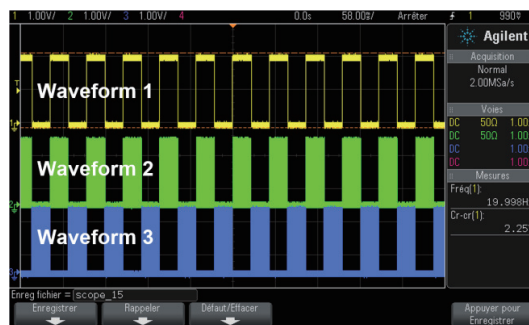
1 1.00V/ 2 1.00V/ 3 1.00V/ 4 0.0s 58.00㎲/ Arrêter ⨍ 1 990㎷

Agilent

Acquisition
Normal
2.00MSa/s

Voies
DC 50Ω 1.00
DC 50Ω 1.00
DC 1.00
DC 1.00

Mesures
Fréq(1):
19.998H
Cr-cr(1):
2.25

Waveform 1

Waveform 2

Waveform 3

Enreg fichier = scope_15

Enregistrer

Rappeler

Défaut/Effacer

Appuyer pour Enregistrer